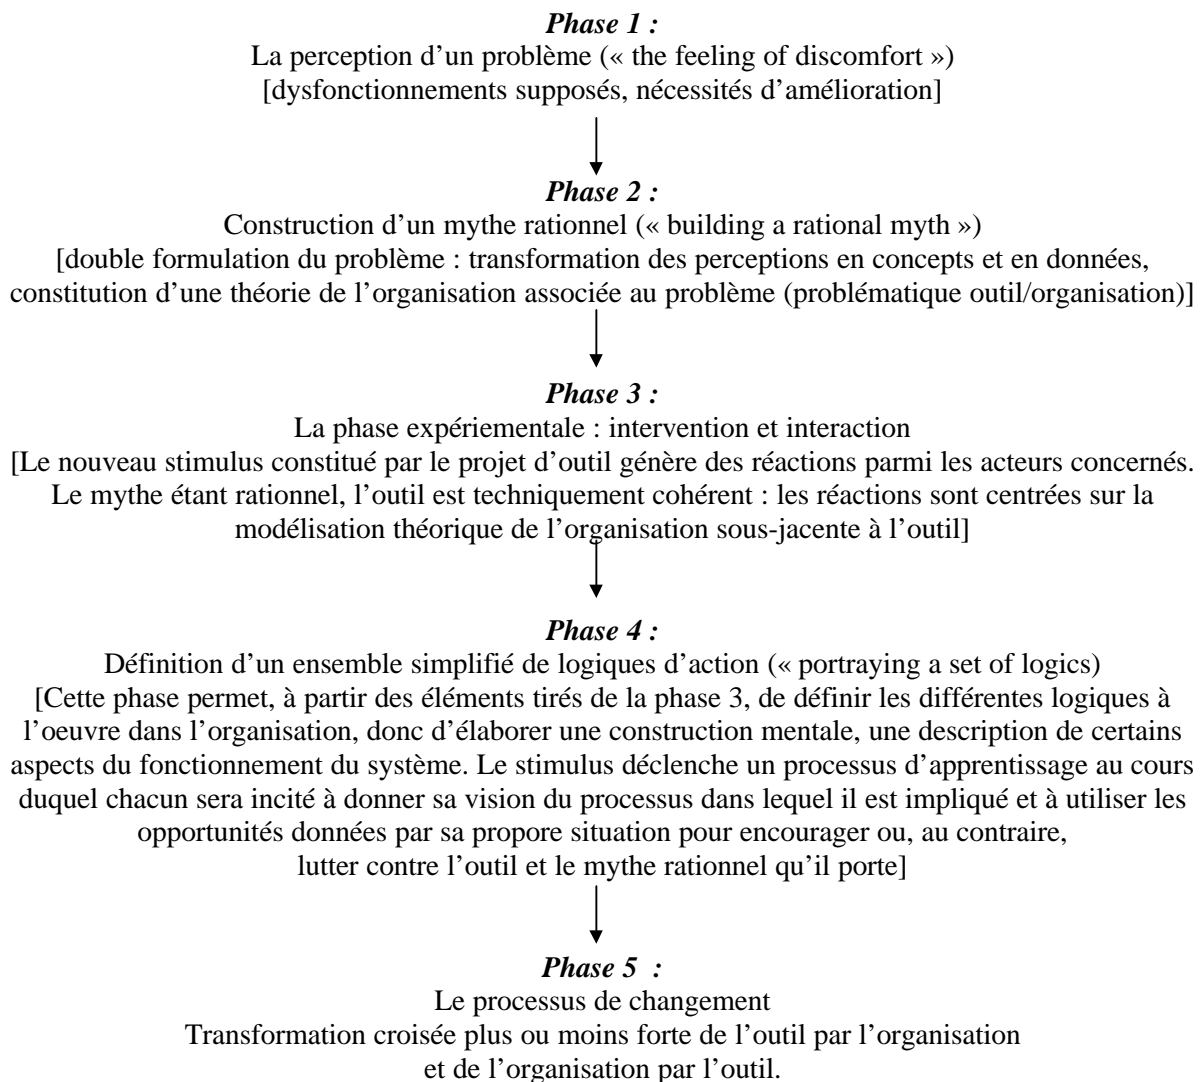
***Phase 1 :***
La perception d’un problème (« the feeling of discomfort »)
[dysfonctionnements supposés, nécessités d’amélioration]

***Phase 2 :***
Construction d’un mythe rationnel (« building a rational myth »)
[double formulation du problème : transformation des perceptions en concepts et en données, constitution d’une théorie de l’organisation associée au problème (problématique outil/organisation)]

***Phase 3 :***
La phase expériementale : intervention et interaction
[Le nouveau stimulus constitué par le projet d’outil génère des réactions parmi les acteurs concernés. Le mythe étant rationnel, l’outil est techniquement cohérent : les réactions sont centrées sur la modélisation théorique de l’organisation sous-jacente à l’outil]

***Phase 4 :***
Définition d’un ensemble simplifié de logiques d’action (« portraying a set of logics)
[Cette phase permet, à partir des éléments tirés de la phase 3, de définir les différentes logiques à l’oeuvre dans l’organisation, donc d’élaborer une construction mentale, une description de certains aspects du fonctionnement du système. Le stimulus déclenche un processus d’apprentissage au cours duquel chacun sera incité à donner sa vision du processus dans lequel il est impliqué et à utiliser les opportunités données par sa propore situation pour encourager ou, au contraire, lutter contre l’outil et le mythe rationnel qu’il porte]

***Phase 5 :***
Le processus de changement
Transformation croisée plus ou moins forte de l’outil par l’organisation et de l’organisation par l’outil.